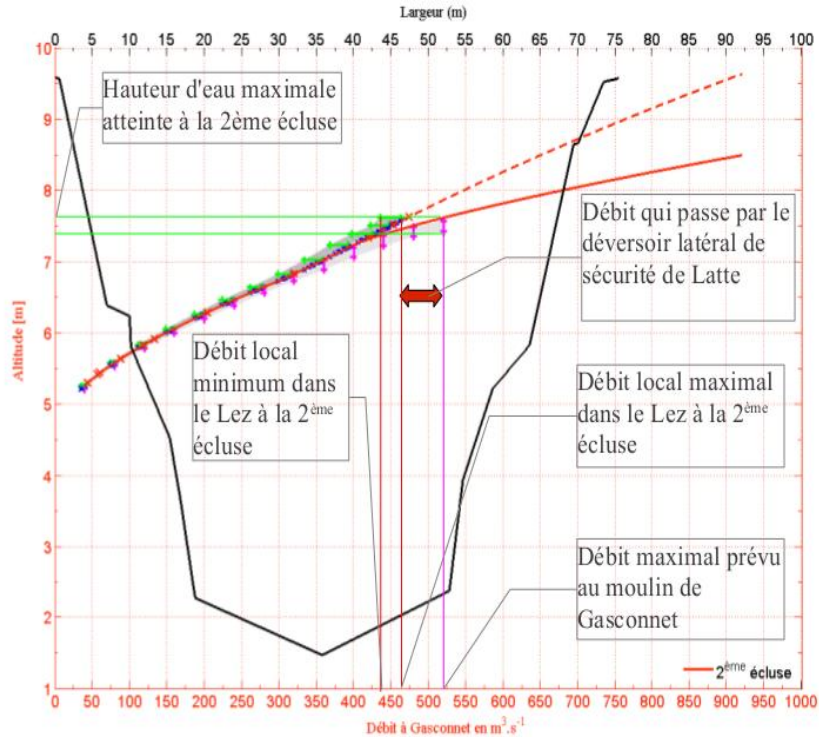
Largeur (m)

0 5 10 15 20 25 30 35 40 45 50 55 60 65 70 75 80 85 90 95 100

Hauteur d'eau maximale atteinte à la 2ème écluse

Débit qui passe par le déversoir latéral de sécurité de Latte

Débit local minimum dans le Lez à la 2$^{ème}$ écluse

Débit local maximal dans le Lez à la 2$^{ème}$ écluse

Débit maximal prévu au moulin de Gasconnet

Altitude [m]

10 9 8 7 6 5 4 3 2 1

0 50 100 150 200 250 300 350 400 450 500 550 600 650 700 750 800 850 900 950 1000

Débit à Gasconnet en m$^3$.s$^{-1}$

2$^{ème}$ écluse